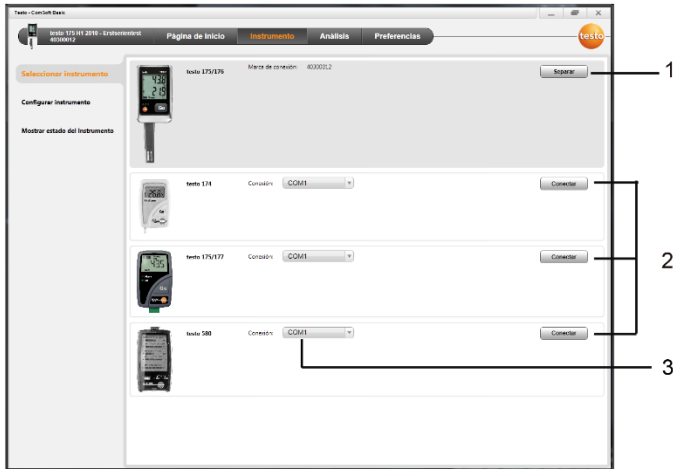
Testo - ComSoft Basic

testo 175 H1 2010 - Erstserientest
40300012

Página de inicio
Instrumento
Análisis
Preferencias

testo

Seleccionar instrumento
Configurar instrumento
Mostrar estado del instrumento

testo 175/176
Marca de conexión: 40300012
Separar

testo 174
Conexión: COM1
Conectar

testo 175/177
Conexión: COM1
Conectar

testo 580
Conexión: COM1
Conectar

1
2
3